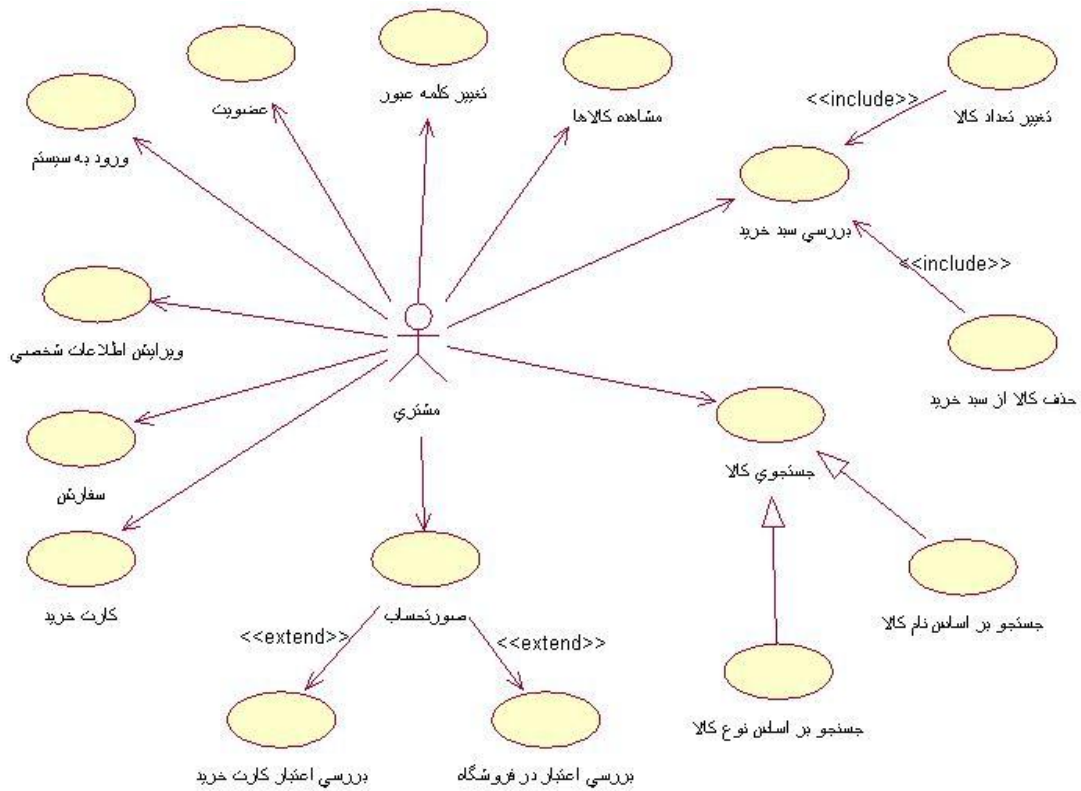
عضويت

تغيير كلمه عبور

مشاهده كالاها

تغيير تعداد كالا

<<include>>

ورود به سيستم

بررسي سبد خريد

<<include>>

ويرايش اطلاعات شخصي

حذف كالا از سبد خريد

مشتري

سفارش

جستجوي كالا

كارت خريد

صورتحساب

<<extend>>

<<extend>>

جستجو بر اساس نام كالا

جستجو بر اساس نوع كالا

بررسي اعتبار كارت خريد

بررسي اعتبار در فروشگاه